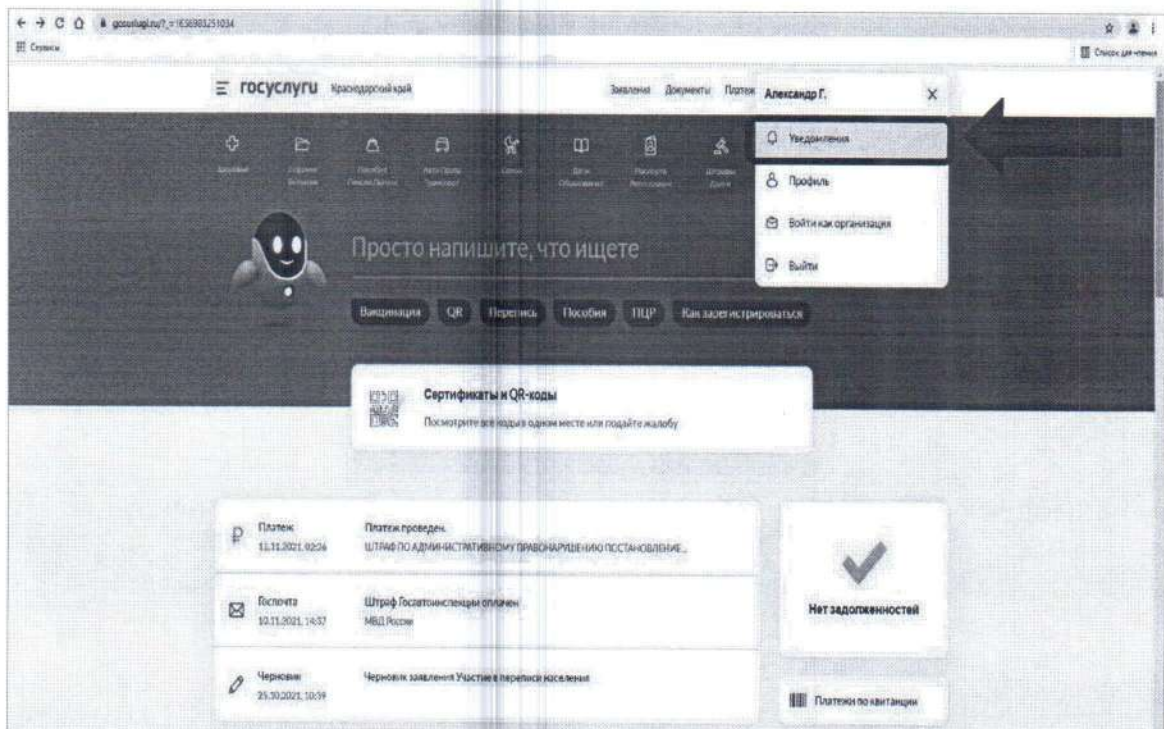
gosuslugi.ru/?_=1636983251034

Сервисы

Список для чтения

≡ госуслуги Краснодарский край

Заявления Документы Платежи

Александр Г.

Уведомления

Профиль

Войти как организация

Выйти

Здоровье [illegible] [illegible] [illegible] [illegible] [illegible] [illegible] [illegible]

Просто напишите, что ищете

Вакцинация QR Перепись Пособия ПЦР Как зарегистрироваться

Сертификаты и QR-коды

Посмотрите все коды в одном месте или подайте жалобу

Платеж
11.11.2021, 02:26
Платеж проведен.
ШТРАФ ПО АДМИНИСТРАТИВНОМУ ПРАВОНАРУШЕНИЮ ПОСТАНОВЛЕНИЕ...

Госпочта
10.11.2021, 14:37
Штраф Госавтоинспекции оплачен
МВД России

Черновик
25.10.2021, 10:59
Черновик заявления Участие в переписи населения

Нет задолженностей

Платежи по квитанции